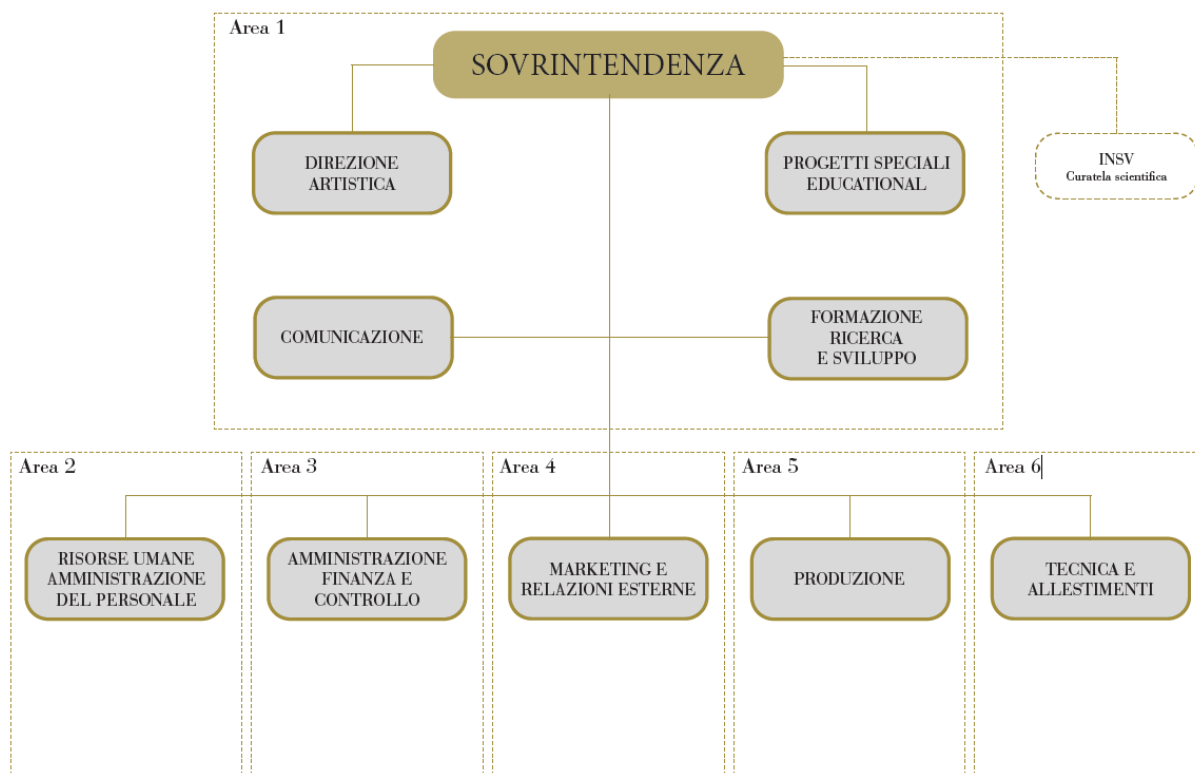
Area 1

SOVRINTENDENZA

DIREZIONE ARTISTICA

PROGETTI SPECIALI EDUCATIONAL

INSV
Curatela scientifica

COMUNICAZIONE

FORMAZIONE RICERCA E SVILUPPO

Area 2

RISORSE UMANE AMMINISTRAZIONE DEL PERSONALE

Area 3

AMMINISTRAZIONE FINANZA E CONTROLLO

Area 4

MARKETING E RELAZIONI ESTERNE

Area 5

PRODUZIONE

Area 6

TECNICA E ALLESTIMENTI